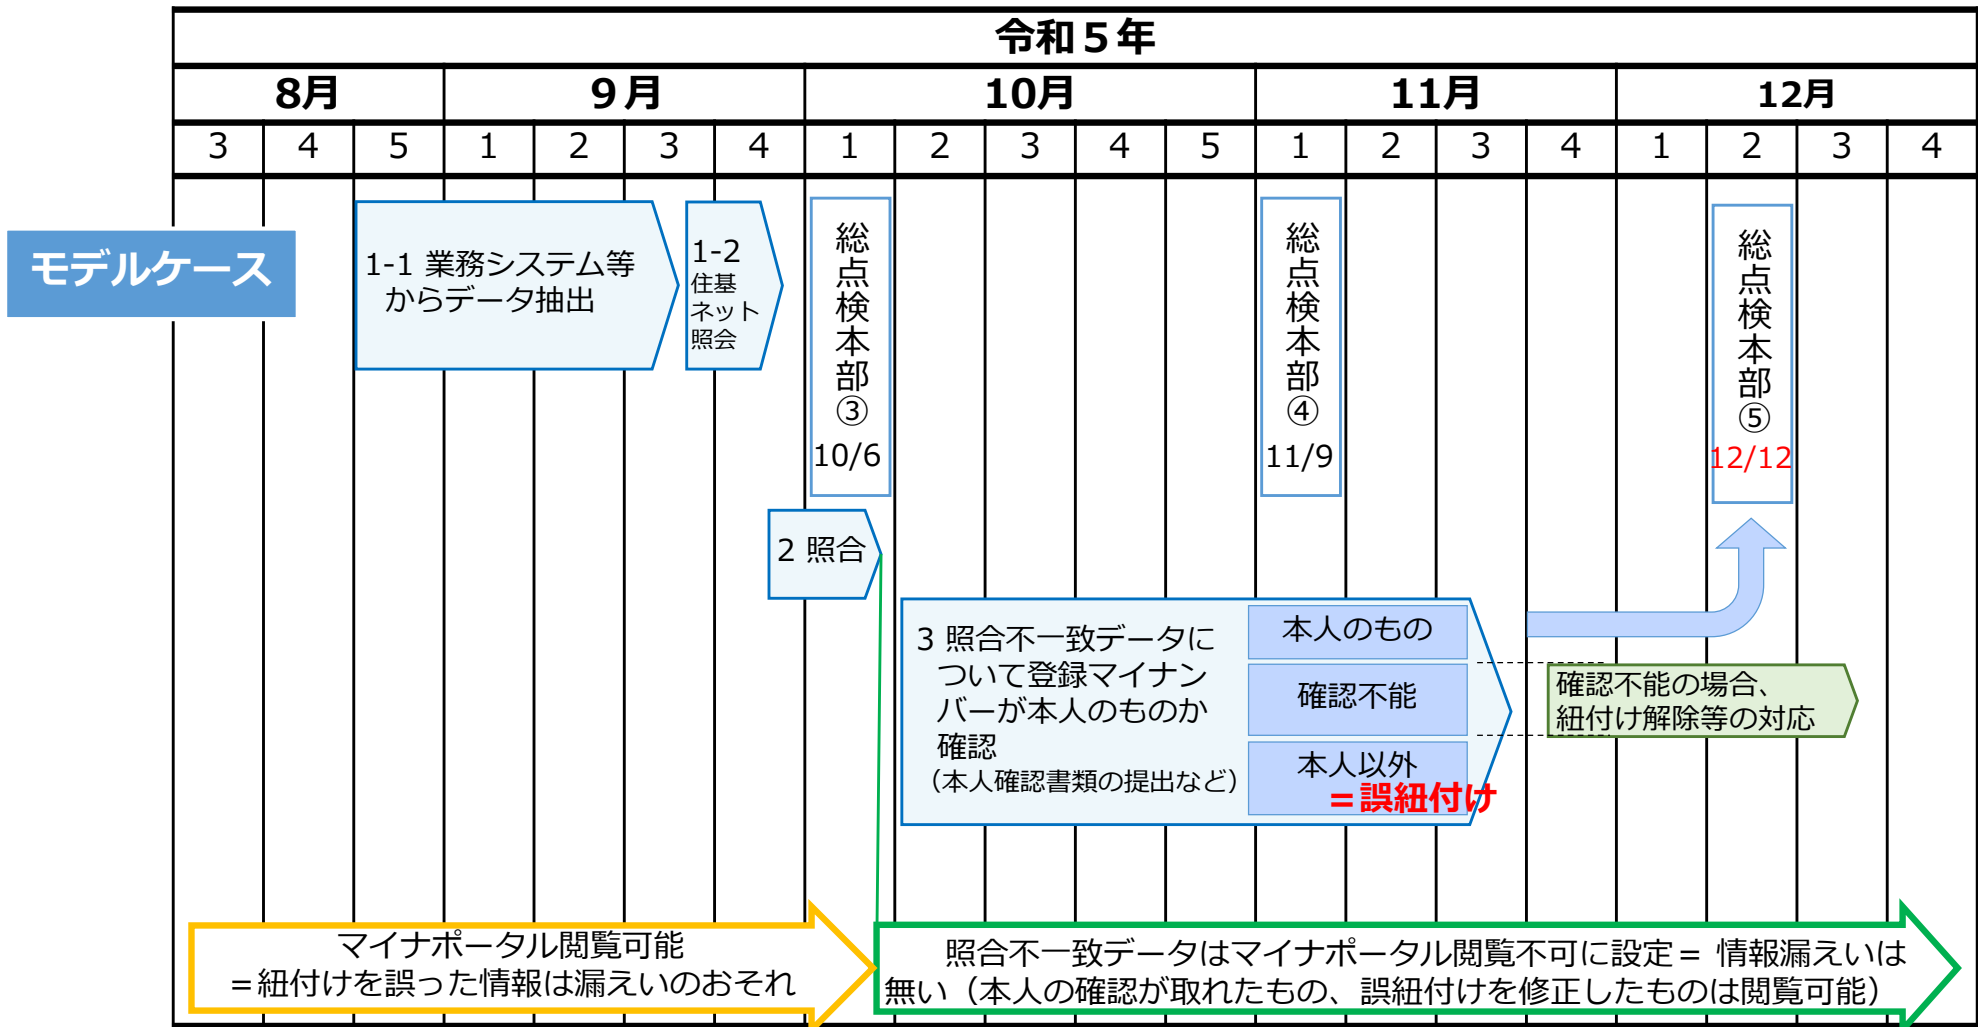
令和５年

| 8月 | | | 9月 | | | | 10月 | | | | | 11月 | | | | 12月 | | | |
|---|---|---|---|---|---|---|---|---|---|---|---|---|---|---|---|---|---|---|---|
| 3 | 4 | 5 | 1 | 2 | 3 | 4 | 1 | 2 | 3 | 4 | 5 | 1 | 2 | 3 | 4 | 1 | 2 | 3 | 4 |

モデルケース

1-1 業務システム等からデータ抽出

1-2 住基ネット照会

総点検本部③ 10/6

総点検本部④ 11/9

総点検本部⑤ 12/12

2 照合

3 照合不一致データについて登録マイナンバーが本人のものか確認
（本人確認書類の提出など）

本人のもの

確認不能

本人以外
＝誤紐付け

確認不能の場合、紐付け解除等の対応

マイナポータル閲覧可能
＝紐付けを誤った情報は漏えいのおそれ

照合不一致データはマイナポータル閲覧不可に設定＝ 情報漏えいは無い（本人の確認が取れたもの、誤紐付けを修正したものは閲覧可能）